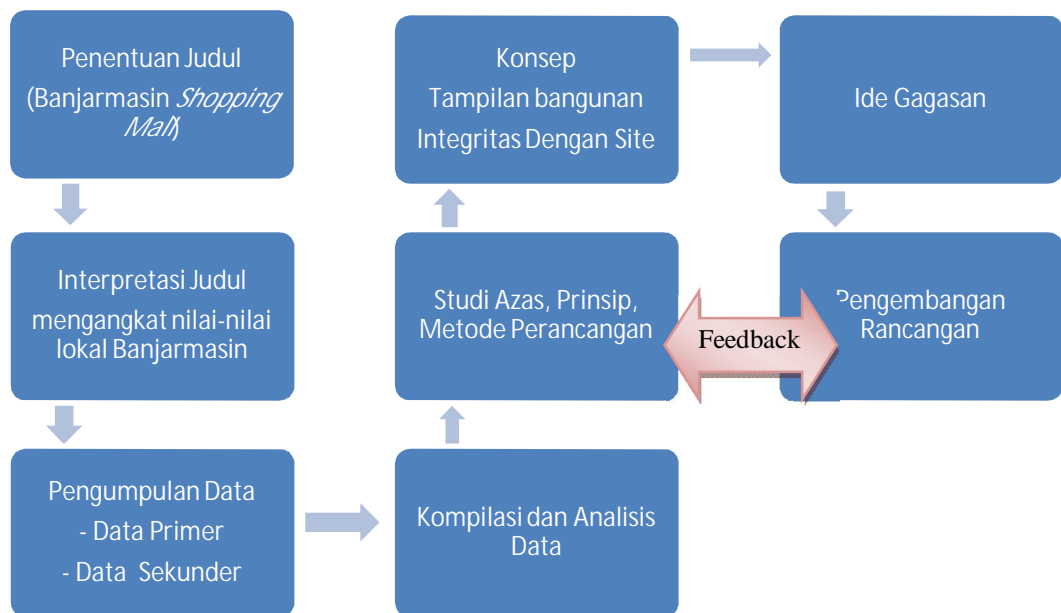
Penentuan Judul
(Banjarmasin *Shopping Mall*)

Interpretasi Judul mengangkat nilai-nilai lokal Banjarmasin

Pengumpulan Data
- Data Primer
- Data Sekunder

Kompilasi dan Analisis Data

Studi Azas, Prinsip, Metode Perancangan

Konsep
Tampilan bangunan
Integritas Dengan Site

Ide Gagasan

Pengembangan Rancangan

Feedback